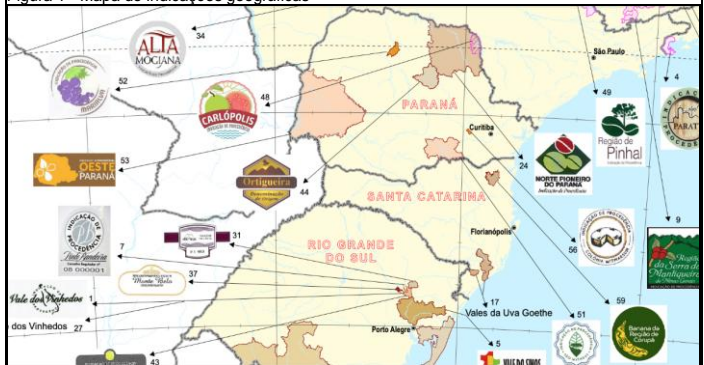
Figura 1 – Mapa de indicações geográficas

34
ALTA MOGIANA
52
48
CARLÓPOLIS
São Paulo
4
49
Região de Pinhal
OESTE PARANÁ
53
PARANÁ
Curitiba
NORTE PIONEIRO DO PARANÁ
24
Ortigueira
44
SANTA CATARINA
9
INDICAÇÃO DE PROCEDÊNCIA
Vale dos Vinhedos
7
31
RIO GRANDE DO SUL
Florianópolis
56
37
Monte Belo
Vale dos Vinhedos
1
dos Vinhedos
27
17
Vales da Uva Goethe
51
59
Banana da Região de Corupá
Porto Alegre
43
5
VALE DO SINOS